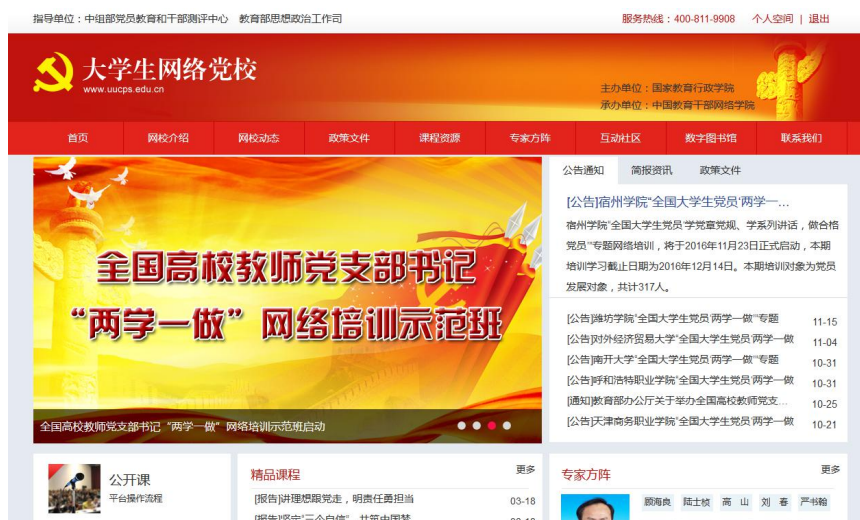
指导单位：中组部党员教育和干部测评中心　教育部思想政治工作司

服务热线：400-811-9908　个人空间 | 退出

大学生网络党校
www.uucps.edu.cn

主办单位：国家教育行政学院
承办单位：中国教育干部网络学院

首页　网校介绍　网校动态　政策文件　课程资源　专家方阵　互动社区　数字图书馆　联系我们

全国高校教师党支部书记
“两学一做”网络培训示范班

全国高校教师党支部书记“两学一做”网络培训示范班启动

公告通知　简报资讯　政策文件

[公告]宿州学院“全国大学生党员‘两学一...

宿州学院“全国大学生党员学党章党规、学系列讲话，做合格党员”专题网络培训，将于2016年11月23日正式启动，本期培训学习截止日期为2016年12月14日。本期培训对象为党员发展对象，共计317人。

| | |
|---|---|
| [公告]潍坊学院“全国大学生党员‘两学一做’”专题 | 11-15 |
| [公告]对外经济贸易大学“全国大学生党员‘两学一做 | 11-04 |
| [公告]南开大学“全国大学生党员‘两学一做’”专题 | 10-31 |
| [公告]呼和浩特职业学院“全国大学生党员‘两学一做 | 10-31 |
| [通知]教育部办公厅关于举办全国高校教师党支... | 10-25 |
| [公告]天津商务职业学院“全国大学生党员‘两学一做 | 10-21 |

公开课
平台操作流程

精品课程　更多
[报告]讲理想跟党走，明责任勇担当　03-18
[报告]坚定“三个自信” 共筑中国梦　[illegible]

专家方阵　更多
顾海良　陆士桢　高　山　刘　春　严书翰